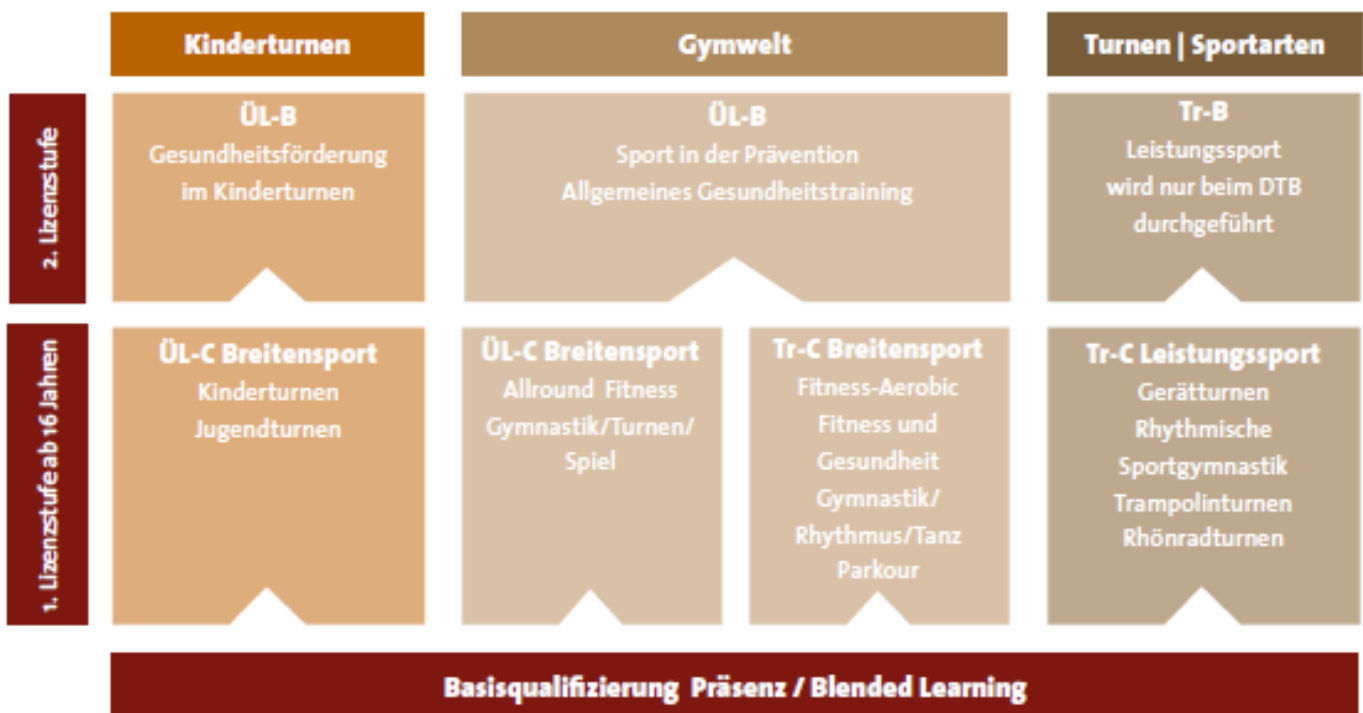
Kinderturnen

Gymwelt

Turnen | Sportarten

2. Lizenzstufe

ÜL-B
Gesundheitsförderung im Kinderturnen

ÜL-B
Sport in der Prävention
Allgemeines Gesundheitstraining

Tr-B
Leistungssport wird nur beim DTB durchgeführt

1. Lizenzstufe ab 16 Jahren

ÜL-C Breitensport
Kinderturnen
Jugendturnen

ÜL-C Breitensport
Allround Fitness
Gymnastik/Turnen/Spiel

Tr-C Breitensport
Fitness-Aerobic
Fitness und Gesundheit
Gymnastik/Rhythmus/Tanz
Parkour

Tr-C Leistungssport
Gerätturnen
Rhythmische Sportgymnastik
Trampolinturnen
Rhönradturnen

Basisqualifizierung Präsenz / Blended Learning